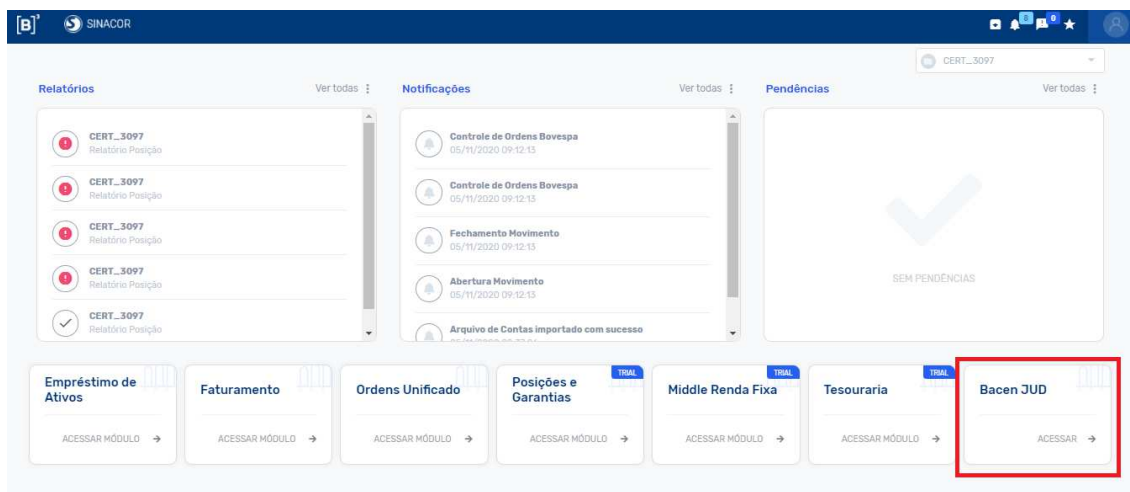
[B]³ SINACOR

0 0

CERT_3097

Relatórios Ver todas ⋮

CERT_3097
Relatório Posição

CERT_3097
Relatório Posição

CERT_3097
Relatório Posição

CERT_3097
Relatório Posição

CERT_3097
Relatório Posição

Notificações Ver todas ⋮

Controle de Ordens Bovespa
05/11/2020 09:12:13

Controle de Ordens Bovespa
05/11/2020 09:12:13

Fechamento Movimento
05/11/2020 09:12:13

Abertura Movimento
05/11/2020 09:12:13

Arquivo de Contas importado com sucesso
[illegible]

Pendências Ver todas ⋮

SEM PENDÊNCIAS

Empréstimo de Ativos
ACESSAR MÓDULO →

Faturamento
ACESSAR MÓDULO →

Ordens Unificado
ACESSAR MÓDULO →

TRIAL
Posições e Garantias
ACESSAR MÓDULO →

TRIAL
Middle Renda Fixa
ACESSAR MÓDULO →

TRIAL
Tesouraria
ACESSAR MÓDULO →

Bacen JUD
ACESSAR →